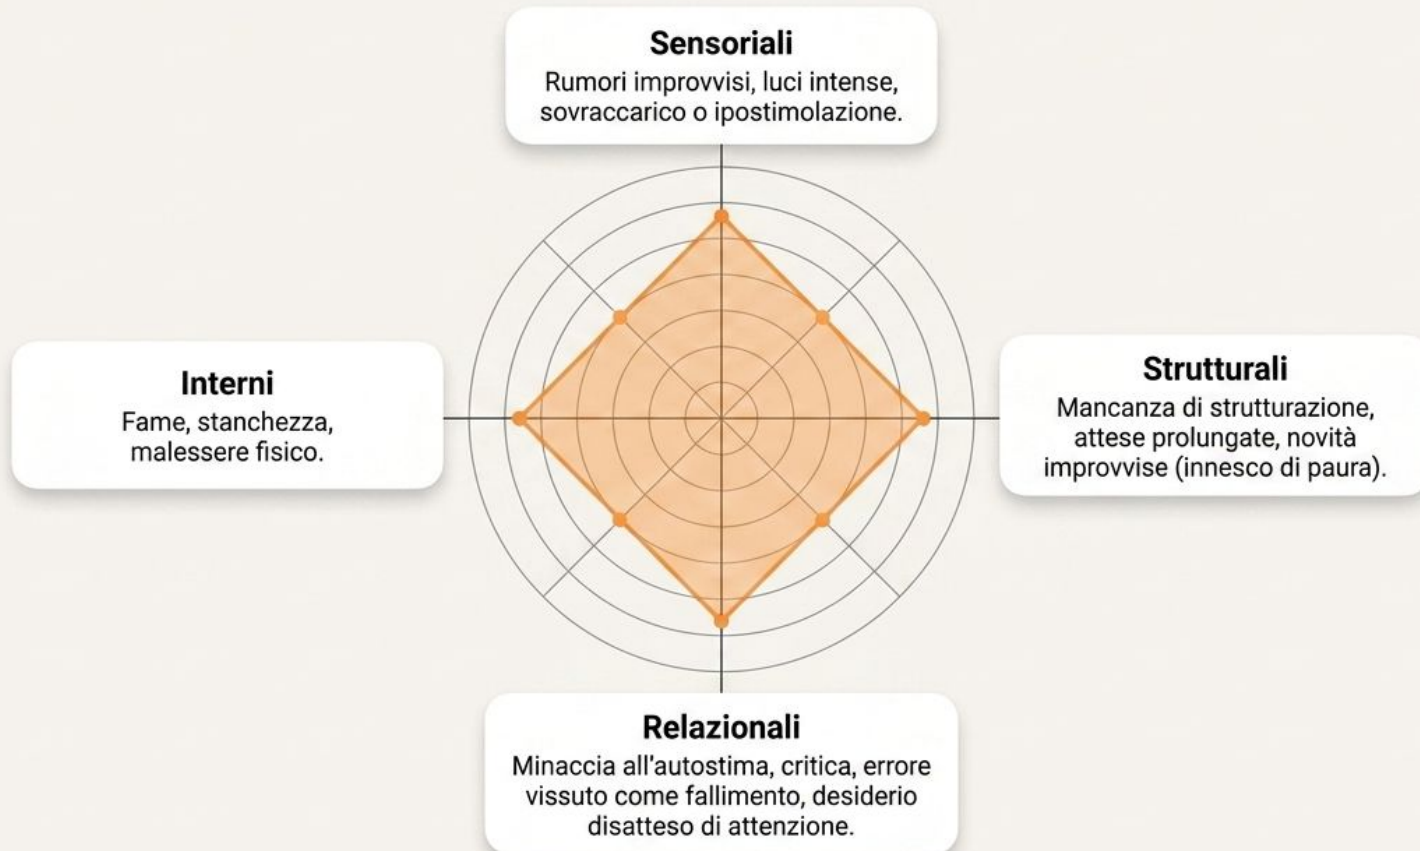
Sensoriali
Rumori improvvisi, luci intense, sovraccarico o ipostimolazione.

Interni
Fame, stanchezza, malessere fisico.

Strutturali
Mancanza di strutturazione, attese prolungate, novità improvvise (innesco di paura).

Relazionali
Minaccia all'autostima, critica, errore vissuto come fallimento, desiderio disatteso di attenzione.